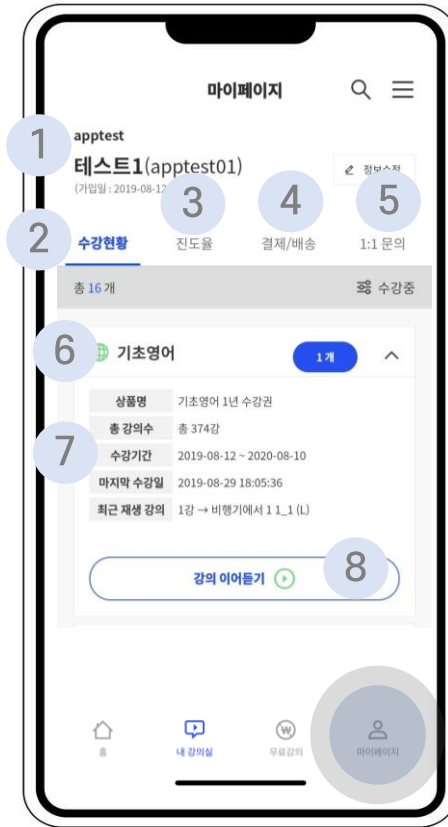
마이페이지

1

apptest

테스트1(apptest01)

(가입일 : 2019-08-12

정보수정

2

3

4

5

수강현황

진도율

결제/배송

1:1 문의

총 16 개

수강중

6

기초영어

1개

7

| 상품명 | 기초영어 1년 수강권 |
|---|---|
| 총 강의수 | 총 374강 |
| 수강기간 | 2019-08-12 ~ 2020-08-10 |
| 마지막 수강일 | 2019-08-29 18:05:36 |
| 최근 재생 강의 | 1강 → 비행기에서 1 1_1 (L) |

8

강의 이어듣기

홈

내 강의실

무료강의

마이페이지